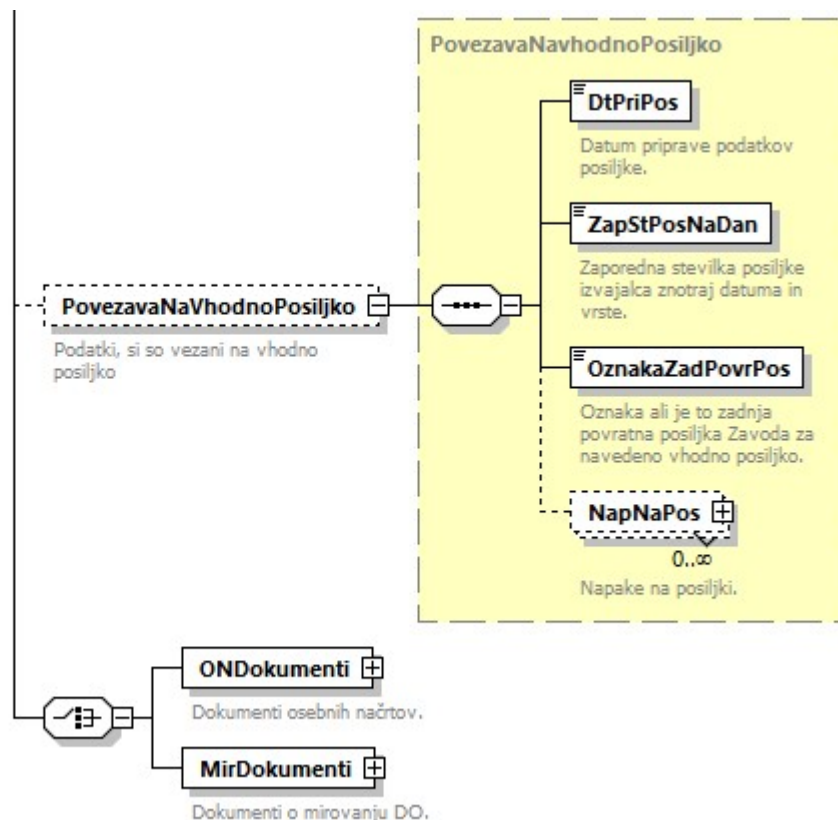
PovezavaNavhodnoPosiljko

DtPriPos

Datum priprave podatkov posiljke.

ZapStPosNaDan

Zaporedna stevilka posiljke izvajalca znotraj datuma in vrste.

PovezavaNaVhodnoPosiljko

Podatki, si so vezani na vhodno posiljko

OznakaZadPovrPos

Oznaka ali je to zadnja povratna posiljka Zavoda za navedeno vhodno posiljko.

NapNaPos

0..∞

Napake na posiljki.

ONDokumenti

Dokumenti osebnih načrtov.

MirDokumenti

Dokumenti o mirovanju DO.